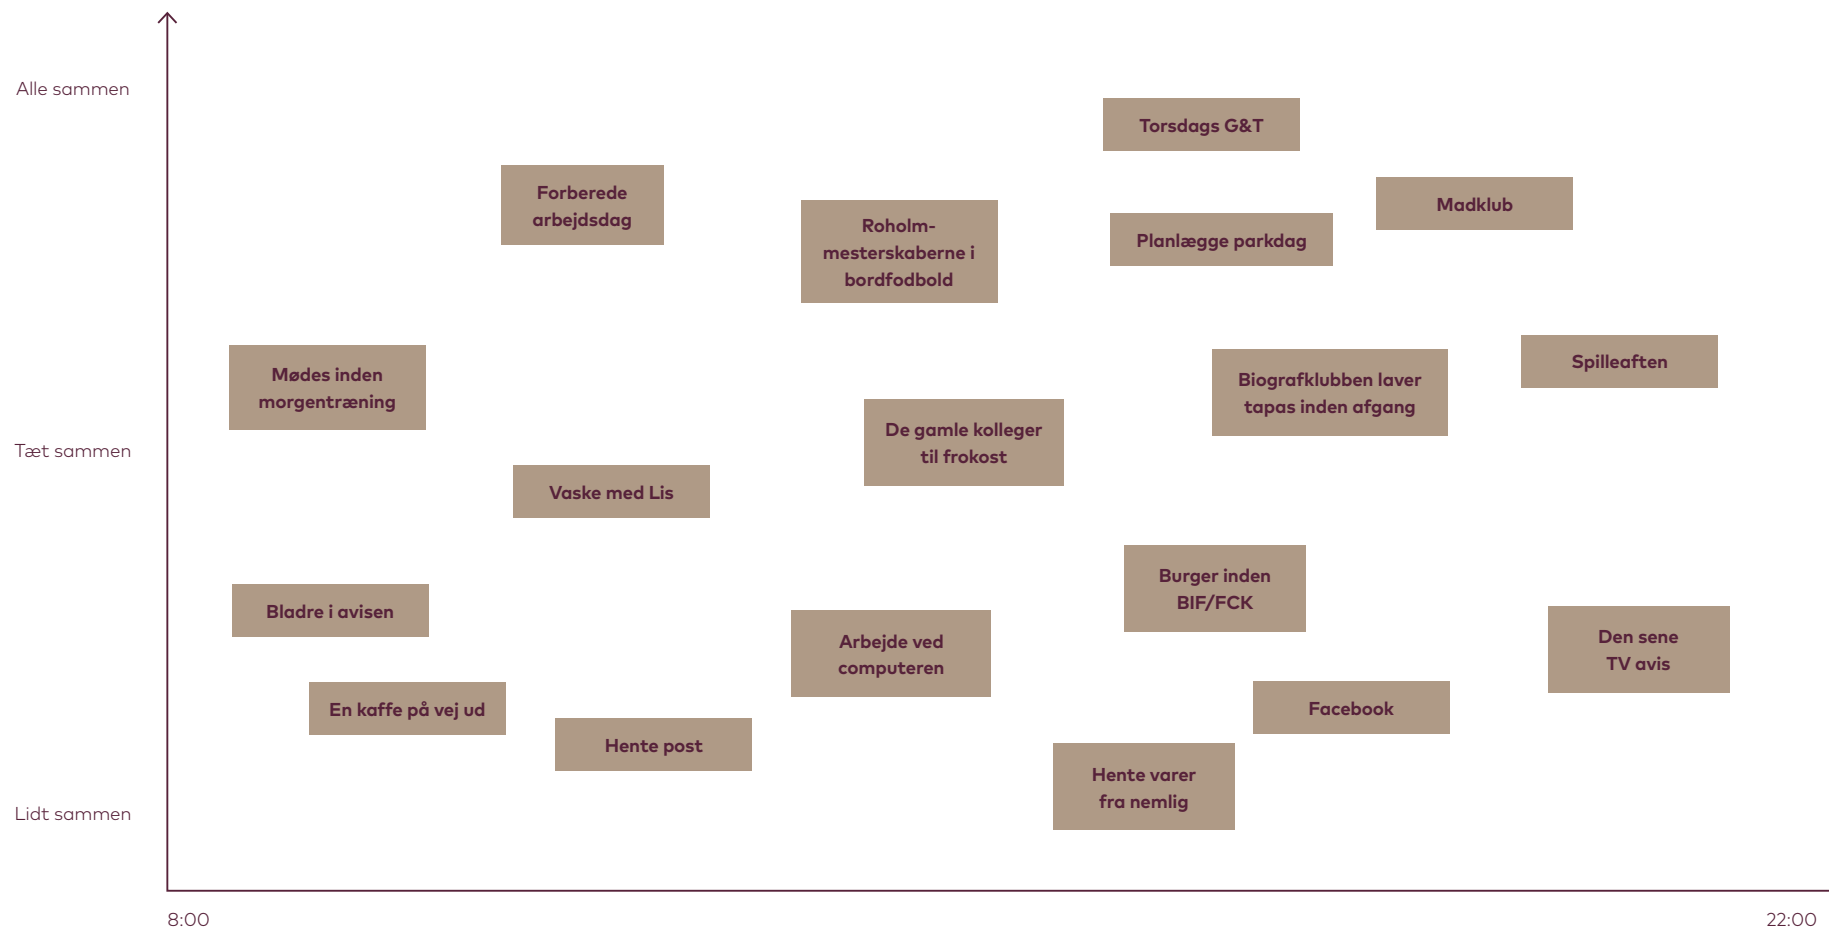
Alle sammen

Torsdags G&T

Forberede arbejdsdag

Roholm-mesterskaberne i bordfodbold

Planlægge parkdag

Madklub

Mødes inden morgentræning

Spilleaften

Biografklubben laver tapas inden afgang

Tæt sammen

De gamle kolleger til frokost

Vaske med Lis

Burger inden BIF/FCK

Bladre i avisen

Arbejde ved computeren

Den sene TV avis

En kaffe på vej ud

Facebook

Hente post

Hente varer fra nemlig

Lidt sammen

8:00

22:00